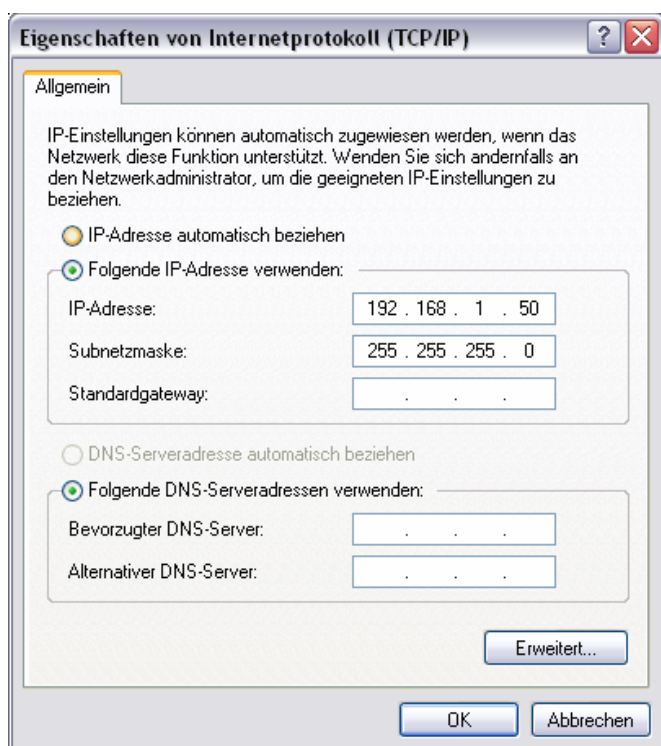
Eigenschaften von Internetprotokoll (TCP/IP)

?

Allgemein

IP-Einstellungen können automatisch zugewiesen werden, wenn das Netzwerk diese Funktion unterstützt. Wenden Sie sich andernfalls an den Netzwerkadministrator, um die geeigneten IP-Einstellungen zu beziehen.

IP-Adresse automatisch beziehen

Folgende IP-Adresse verwenden:

IP-Adresse: 192 . 168 . 1 . 50

Subnetzmaske: 255 . 255 . 255 . 0

Standardgateway: . . .

DNS-Serveradresse automatisch beziehen

Folgende DNS-Serveradressen verwenden:

Bevorzugter DNS-Server: . . .

Alternativer DNS-Server: . . .

Erweitert...

OK

Abbrechen